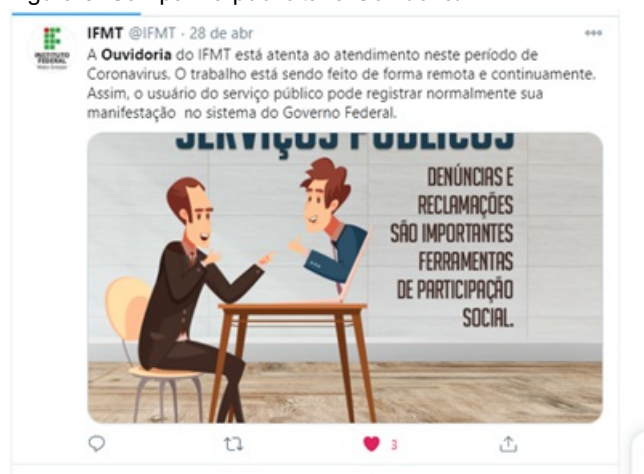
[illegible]

INSTITUTO FEDERAL

IFMT @IFMT · 28 de abr

A **Ouvidoria** do IFMT está atenta ao atendimento neste período de Coronavirus. O trabalho está sendo feito de forma remota e continuamente. Assim, o usuário do serviço público pode registrar normalmente sua manifestação no sistema do Governo Federal.

SERVIÇOS PÚBLICOS

DENÚNCIAS E RECLAMAÇÕES SÃO IMPORTANTES FERRAMENTAS DE PARTICIPAÇÃO SOCIAL.

3